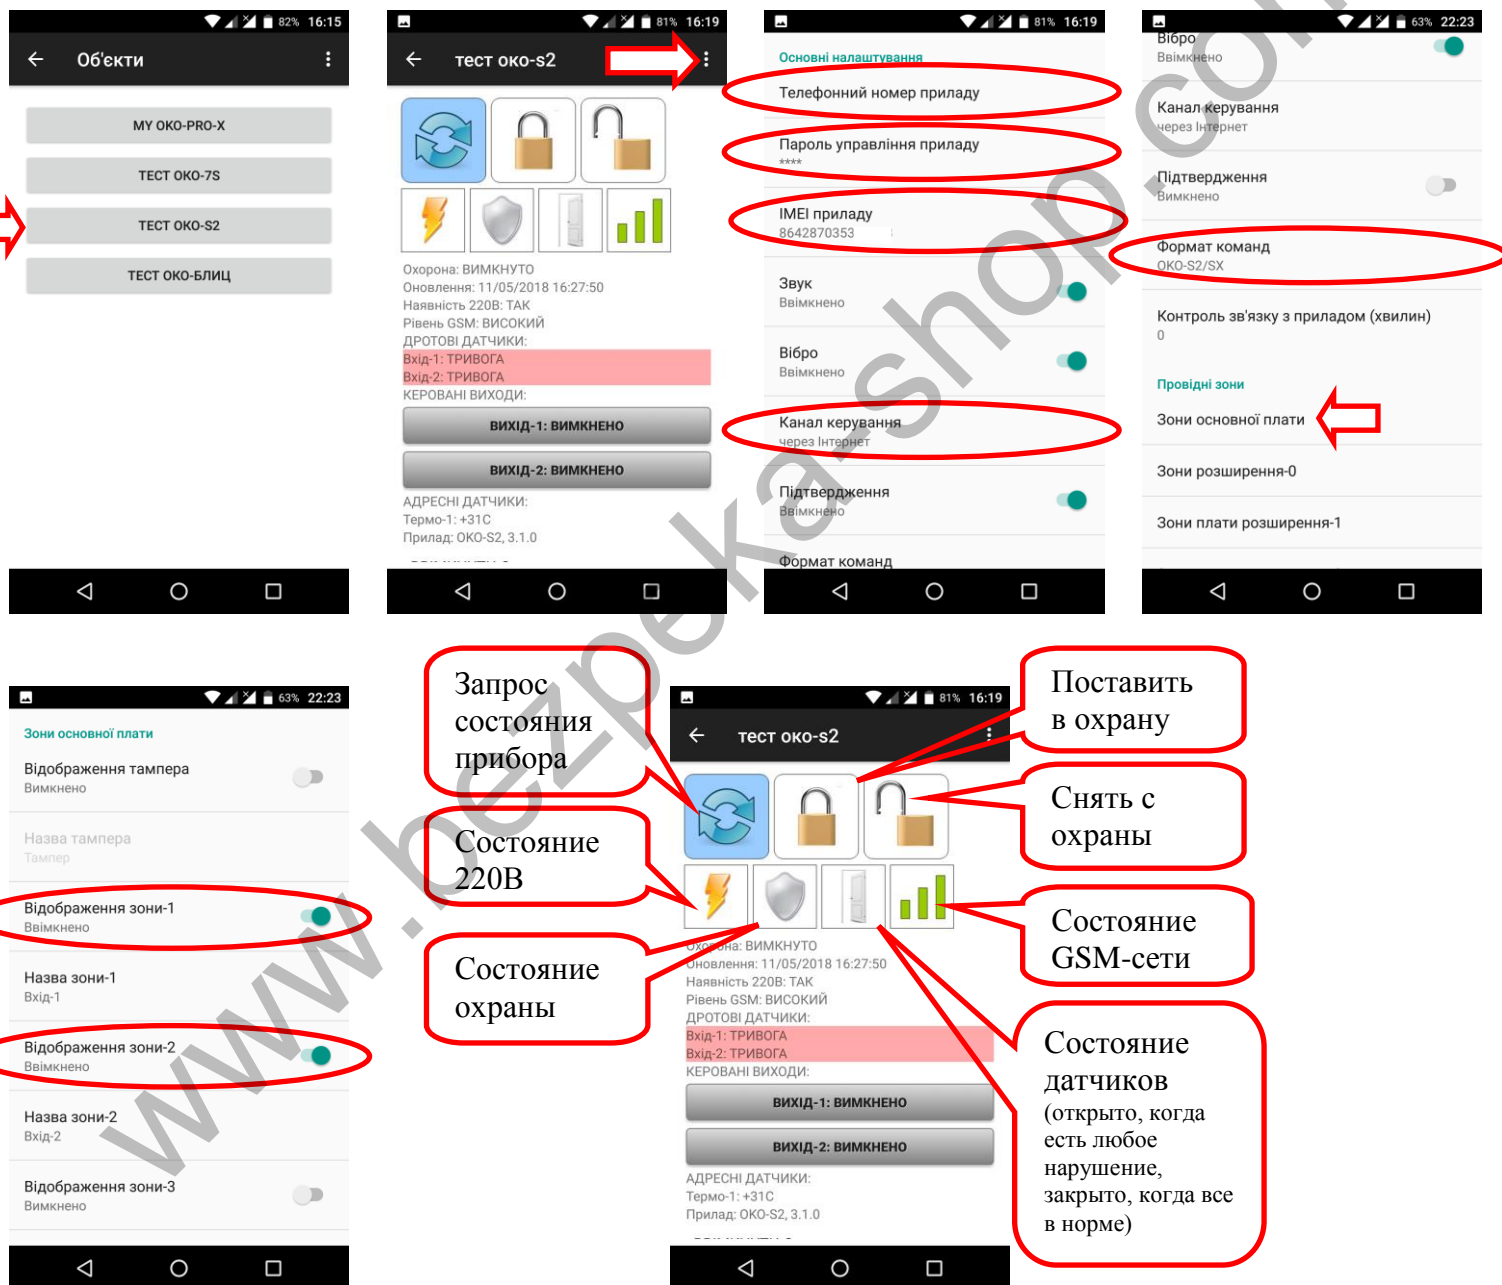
82% 16:15
Об'єкти
MY OKO-PRO-X
ТЕСТ ОКО-7S
ТЕСТ ОКО-S2
ТЕСТ ОКО-БЛИЦ

81% 16:19
тест око-s2
Охорона: ВИМКНУТО
Оновлення: 11/05/2018 16:27:50
Наявність 220В: ТАК
Рівень GSM: ВИСОКИЙ
ДРОТОВІ ДАТЧИКИ:
Вхід-1: ТРИВОГА
Вхід-2: ТРИВОГА
КЕРОВАНІ ВИХОДИ:
ВИХІД-1: ВИМКНЕНО
ВИХІД-2: ВИМКНЕНО
АДРЕСНІ ДАТЧИКИ:
Термо-1: +31С
Прилад: ОКО-S2, 3.1.0

81% 16:19
Основні налаштування
Телефонний номер приладу
Пароль управління приладу
****
IMEI приладу
8642870353
Звук
Ввімкнено
Вібро
Ввімкнено
Канал керування
через Інтернет
Підтвердження
Ввімкнено
Формат команд

63% 22:23
Вібро
Ввімкнено
Канал керування
через Інтернет
Підтвердження
Вимкнено
Формат команд
OKO-S2/SX
Контроль зв'язку з приладом (хвилин)
0
Провідні зони
Зони основної плати
Зони розширення-0
Зони плати розширення-1

63% 22:23
Зони основної плати
Відображення тампера
Вимкнено
Назва тампера
Тампер
Відображення зони-1
Ввімкнено
Назва зони-1
Вхід-1
Відображення зони-2
Ввімкнено
Назва зони-2
Вхід-2
Відображення зони-3
Вимкнено

Запрос состояния прибора
Состояние 220В
Состояние охраны

81% 16:19
тест око-s2
Охорона: ВИМКНУТО
Оновлення: 11/05/2018 16:27:50
Наявність 220В: ТАК
Рівень GSM: ВИСОКИЙ
ДРОТОВІ ДАТЧИКИ:
Вхід-1: ТРИВОГА
Вхід-2: ТРИВОГА
КЕРОВАНІ ВИХОДИ:
ВИХІД-1: ВИМКНЕНО
ВИХІД-2: ВИМКНЕНО
АДРЕСНІ ДАТЧИКИ:
Термо-1: +31С
Прилад: ОКО-S2, 3.1.0

Поставить в охрану
Снять с охраны
Состояние GSM-сети
Состояние датчиков (открыто, когда есть любое нарушение, закрыто, когда все в норме)

www.bezpeka-shop.com